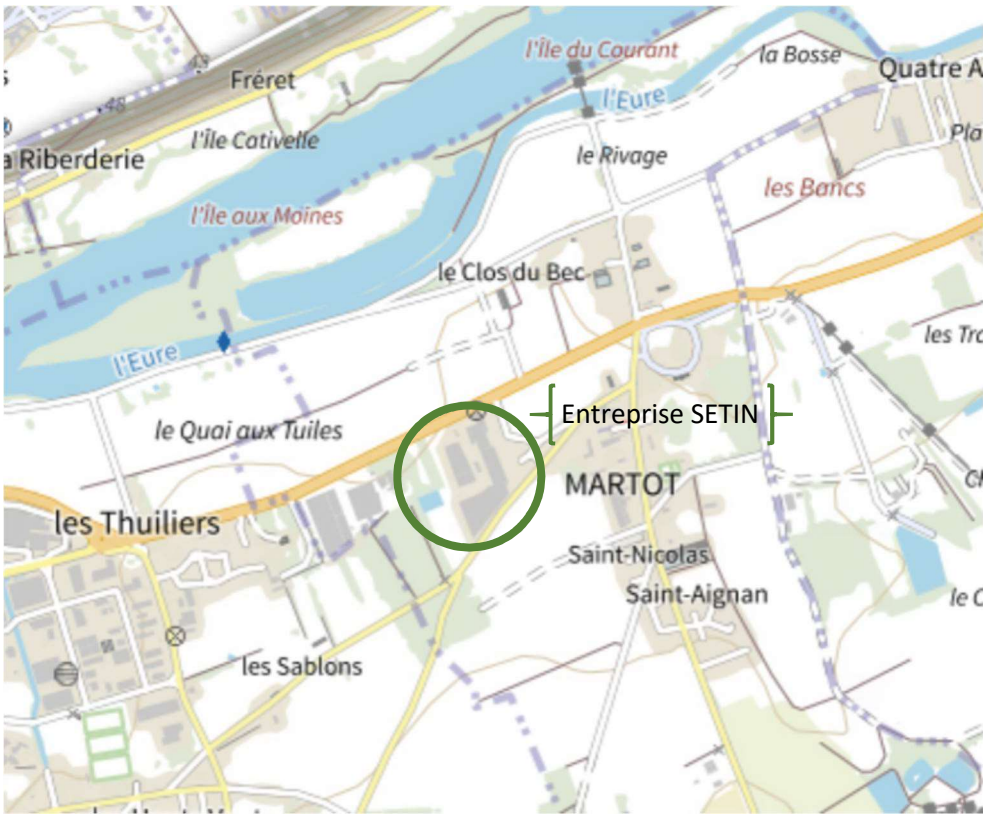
l'Île du Courant
la Bosse
Quatre A
Fréret
48
l'Eure
a Riberderie
l'Île Cativelle
le Rivage
Pla
les Bancs
l'Île aux Moines
le Clos du Bec
les Tr
l'Eure
Entreprise SETIN
le Quai aux Tuiles
MARTOT
Ch
les Thuiliers
Saint-Nicolas
Saint-Aignan
le C
les Sablons
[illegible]